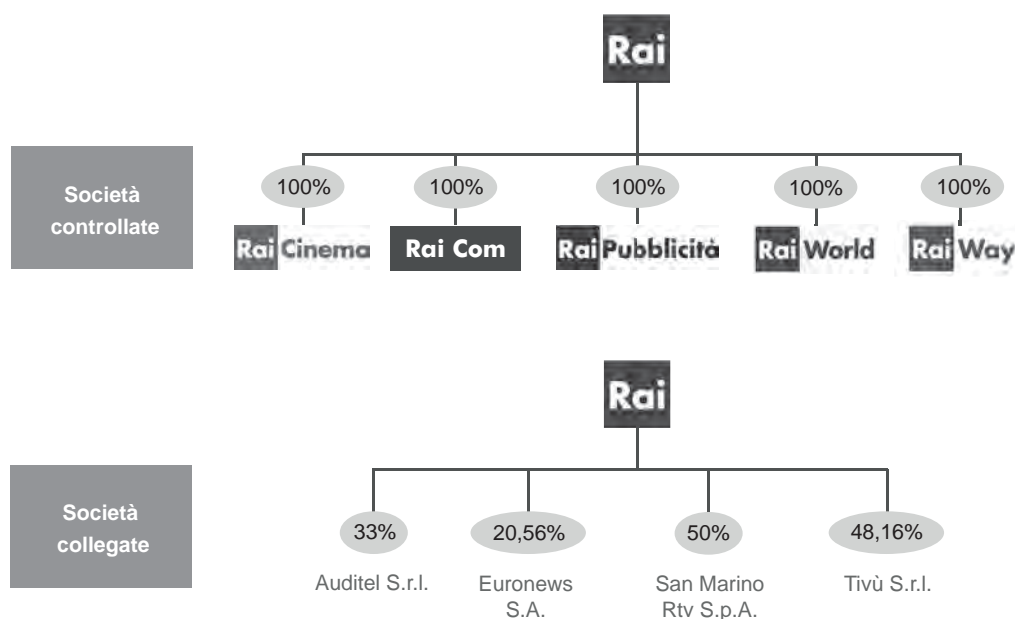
Rai

Società controllate

100%
Rai Cinema

100%
Rai Com

100%
Rai Pubblicità

100%
Rai World

100%
Rai Way

Rai

Società collegate

33%
Auditel S.r.l.

20,56%
Euronews S.A.

50%
San Marino Rtv S.p.A.

48,16%
Tivù S.r.l.